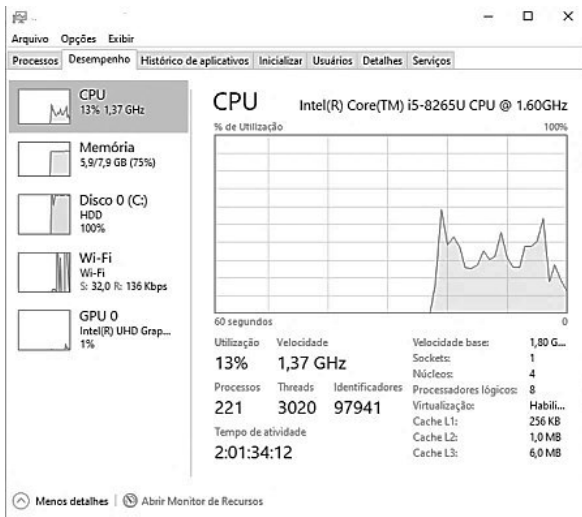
Arquivo Opções Exibir

Processos | Desempenho | Histórico de aplicativos | Inicializar | Usuários | Detalhes | Serviços

CPU
13% 1,37 GHz

Memória
5,9/7,9 GB (75%)

Disco 0 (C:)
HDD
100%

Wi-Fi
Wi-Fi
S: 32,0 R: 136 Kbps

GPU 0
Intel(R) UHD Grap...
1%

CPU Intel(R) Core(TM) i5-8265U CPU @ 1.60GHz

% de Utilização 100%

60 segundos 0

| Utilização | Velocidade | |
|---|---|---|
| 13% | 1,37 GHz | |
| Processos | Threads | Identificadores |
| 221 | 3020 | 97941 |

Tempo de atividade
2:01:34:12

| | |
|---|---|
| Velocidade base: | 1,80 G... |
| Sockets: | 1 |
| Núcleos: | 4 |
| Processadores lógicos: | 8 |
| Virtualização: | Habili... |
| Cache L1: | 256 KB |
| Cache L2: | 1,0 MB |
| Cache L3: | 6,0 MB |

Menos detalhes | Abrir Monitor de Recursos